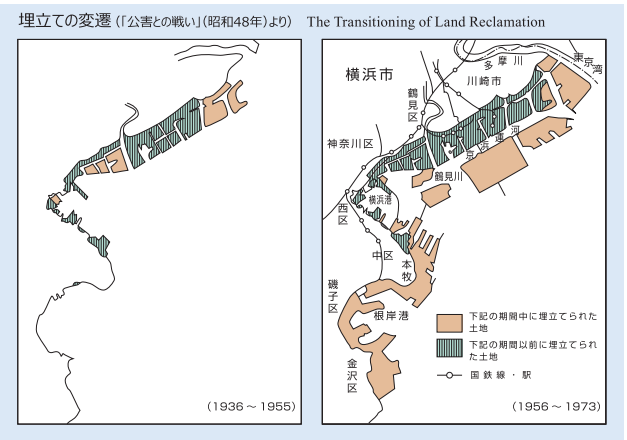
埋立ての変遷（「公害との戦い」（昭和48年）より） The Transitioning of Land Reclamation

（1936～1955）

横浜市

多摩川

川崎市

東京湾

鶴見区

神奈川区

京浜運河

鶴見川

西区

横浜港

中区

本牧

磯子区

根岸港

金沢区

下記の期間中に埋立てられた土地

下記の期間以前に埋立てられた土地

国鉄線・駅

（1956～1973）